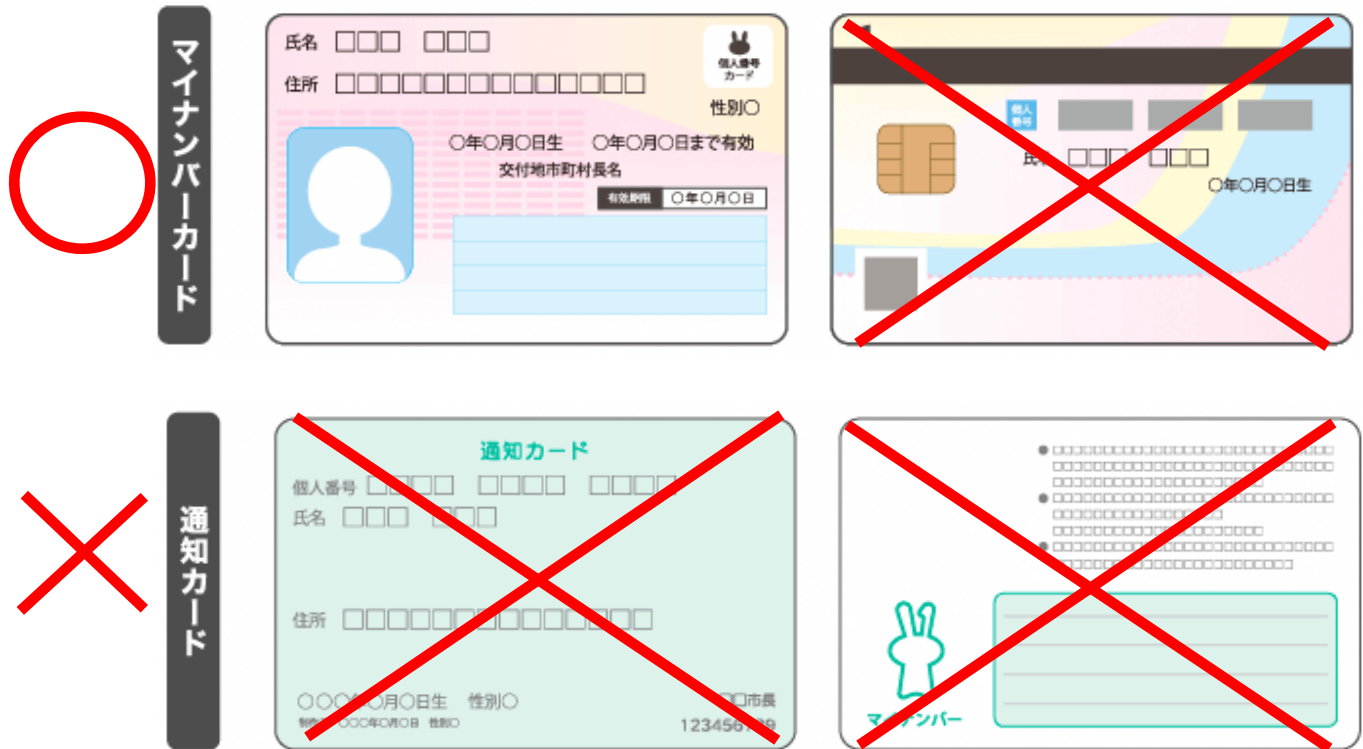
マイナンバーカード

氏名 □□□ □□□
住所 □□□□□□□□□□□□□□□
個人番号カード
性別○
○年○月○日生 ○年○月○日まで有効
交付地市町村長名
有効期限 ○年○月○日

個人番号
氏名 □□□ □□□
○年○月○日生

通知カード

通知カード
個人番号 □□□□ □□□□ □□□□
氏名 □□□ □□□
住所 □□□□□□□□□□□□□□□
○○○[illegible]○月○日生 性別○
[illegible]□□市長
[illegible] ○○○年○月○日 性別○
123456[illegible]9

● □□□□□□□□□□□□□□□□□□□□□□□□□□□□□□
□□□□□□□□□□□□□□□□□□□□□□□□□□□□□□
□□□□□□□□□□□□□□□□□□□□□□
● □□□□□□□□□□□□□□□□□□□□□□□□□□□□□□
□□□□□□□□□□□□□□□□□□□□
□□□□□□□□□□□□□□□□□□□□□□
● □□□□□□□□□□□□□□□□□□□□□□□□□□□□□□
□□□□□□□□□□□□□□□□□□□□□□□□
マ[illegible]ナンバー